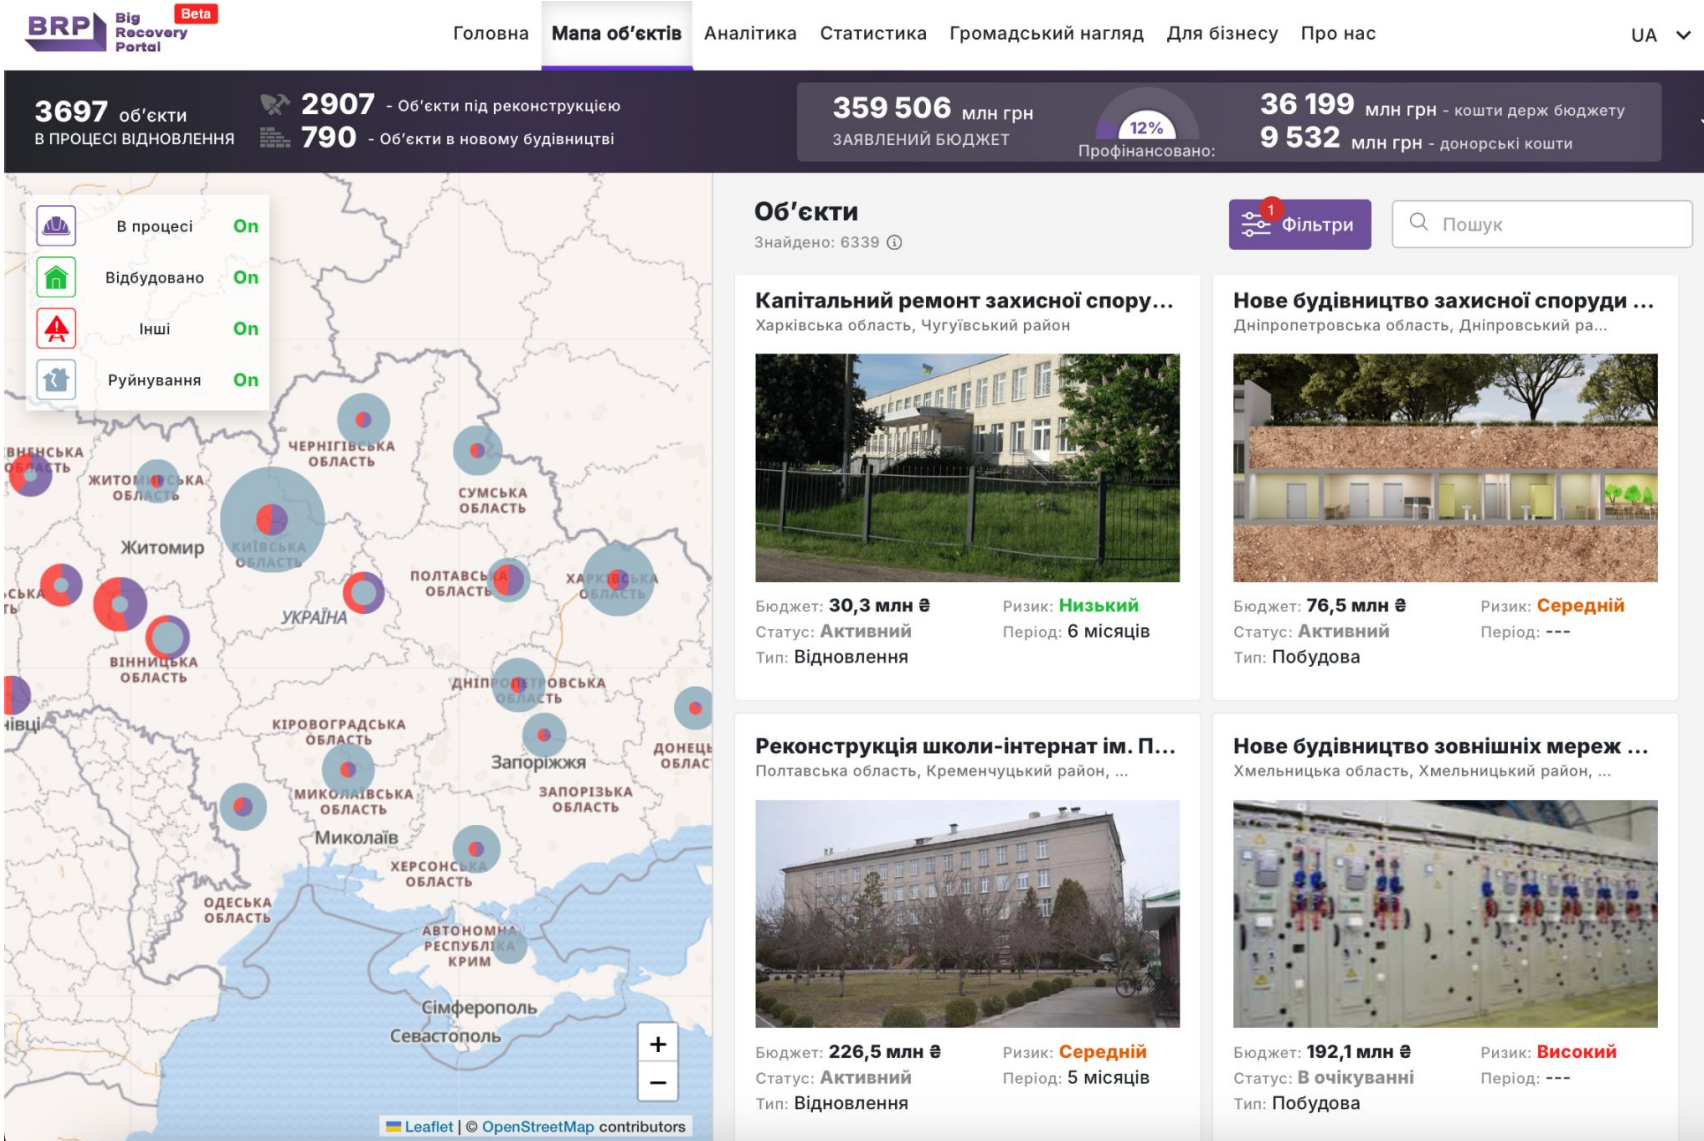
BRP Big Recovery Portal Beta

Головна Мапа об'єктів Аналітика Статистика Громадський нагляд Для бізнесу Про нас UA

3697 об'єкти В ПРОЦЕСІ ВІДНОВЛЕННЯ

2907 - Об'єкти під реконструкцією
790 - Об'єкти в новому будівництві

359 506 млн грн ЗАЯВЛЕНИЙ БЮДЖЕТ

12% Профінансовано:

36 199 млн грн - кошти держ бюджету
9 532 млн грн - донорські кошти

В процесі On
Відбудовано On
Інші On
Руйнування On

ЧЕРНІГІВСЬКА ОБЛАСТЬ
СУМСЬКА ОБЛАСТЬ
ЖИТОМИРСЬКА ОБЛАСТЬ
Житомир
КИЇВСЬКА ОБЛАСТЬ
ПОЛТАВСЬКА ОБЛАСТЬ
ХАРКІВСЬКА ОБЛАСТЬ
УКРАЇНА
ВІННИЦЬКА ОБЛАСТЬ
ДНІПРОПЕТРОВСЬКА ОБЛАСТЬ
КІРОВОГРАДСЬКА ОБЛАСТЬ
ДОНЕЦЬ ОБЛАС
Запоріжжя
МИКОЛАЇВСЬКА ОБЛАСТЬ
ЗАПОРІЗЬКА ОБЛАСТЬ
Миколаїв
ХЕРСОНСЬКА ОБЛАСТЬ
ОДЕСЬКА ОБЛАСТЬ
АВТОНОМНА РЕСПУБЛІКА КРИМ
Сімферополь
Севастополь
+
−
Leaflet | © OpenStreetMap contributors

Об'єкти
Знайдено: 6339

1 Фільтри
Пошук

Капітальний ремонт захисної спору...
Харківська область, Чугуївський район
Бюджет: 30,3 млн ₴ Ризик: Низький
Статус: Активний Період: 6 місяців
Тип: Відновлення

Нове будівництво захисної споруди ...
Дніпропетровська область, Дніпровський ра...
Бюджет: 76,5 млн ₴ Ризик: Середній
Статус: Активний Період: ---
Тип: Побудова

Реконструкція школи-інтернат ім. П...
Полтавська область, Кременчуцький район, ...
Бюджет: 226,5 млн ₴ Ризик: Середній
Статус: Активний Період: 5 місяців
Тип: Відновлення

Нове будівництво зовнішніх мереж ...
Хмельницька область, Хмельницький район, ...
Бюджет: 192,1 млн ₴ Ризик: Високий
Статус: В очікуванні Період: ---
Тип: Побудова